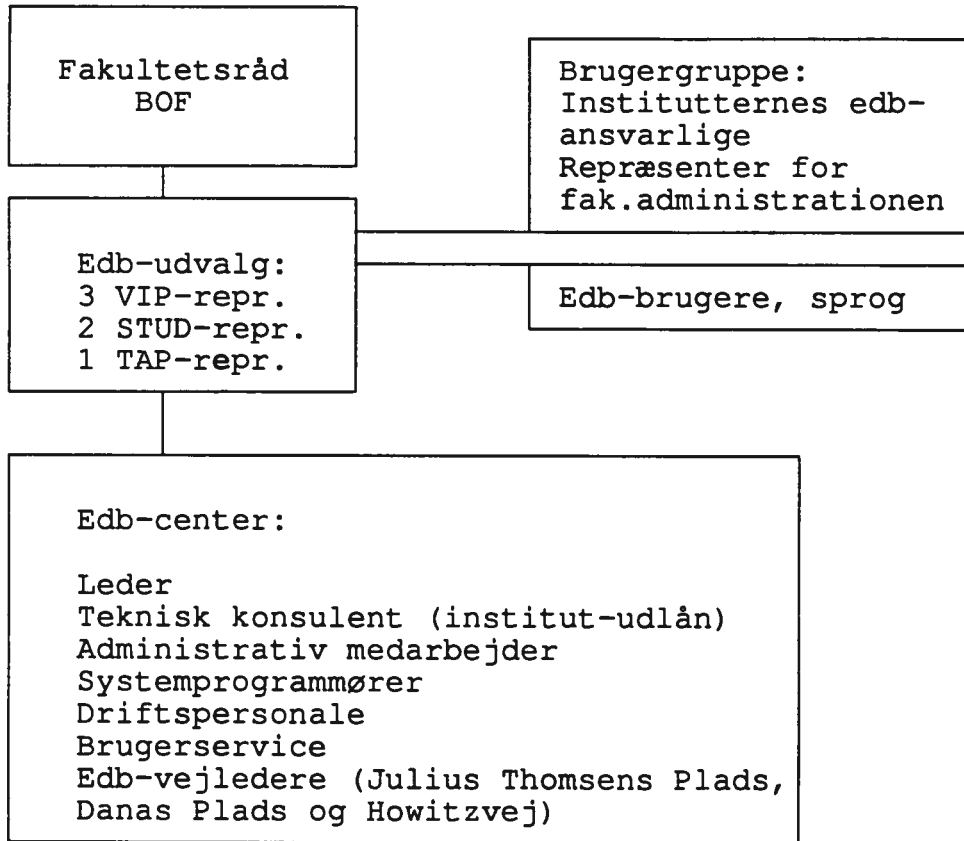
Fakultetsråd
BOF

Brugergruppe:
Instituternes edb-ansvarlige
Repræsenter for fak.administrationen

Edb-udvalg:
3 VIP-repr.
2 STUD-repr.
1 TAP-repr.

Edb-brugere, sprog

Edb-center:

Leder
Teknisk konsulent (institut-udlån)
Administrativ medarbejder
Systemprogrammører
Driftspersonale
Brugerservice
Edb-vejledere (Julius Thomsens Plads, Danas Plads og Howitzvej)